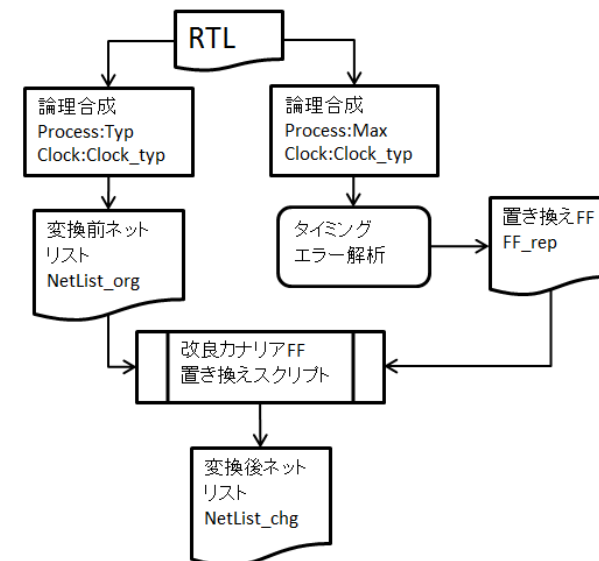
RTL

論理合成
Process:Typ
Clock:Clock_typ

論理合成
Process:Max
Clock:Clock_typ

変換前ネットリスト
NetList_org

タイミングエラー解析

置き換えFF
FF_rep

改良カナリアFF
置き換えスクリプト

変換後ネットリスト
NetList_chg